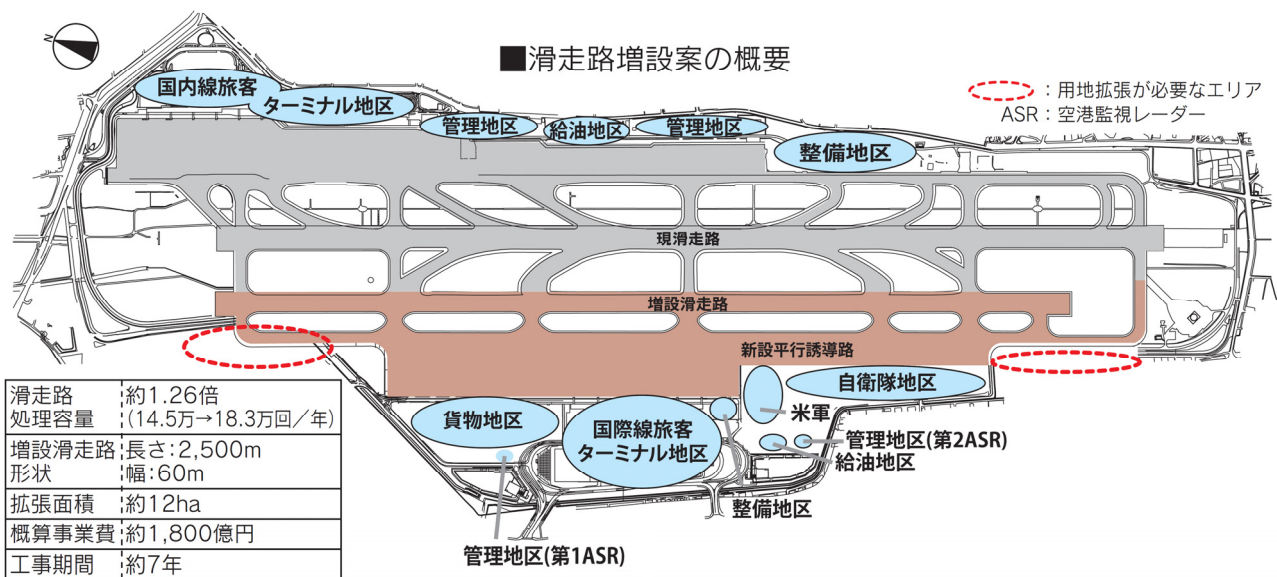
N

■滑走路増設案の概要

：用地拡張が必要なエリア
ASR：空港監視レーダー

国内線旅客ターミナル地区
管理地区
給油地区
管理地区
整備地区
現滑走路
増設滑走路
新設平行誘導路
自衛隊地区
米軍
貨物地区
国際線旅客ターミナル地区
管理地区(第2ASR)
給油地区
整備地区
管理地区(第1ASR)

| 滑走路処理容量 | 約1.26倍（14.5万→18.3万回／年） |
|---|---|
| 増設滑走路形状 | 長さ：2,500m 幅：60m |
| 拡張面積 | 約12ha |
| 概算事業費 | 約1,800億円 |
| 工事期間 | 約7年 |